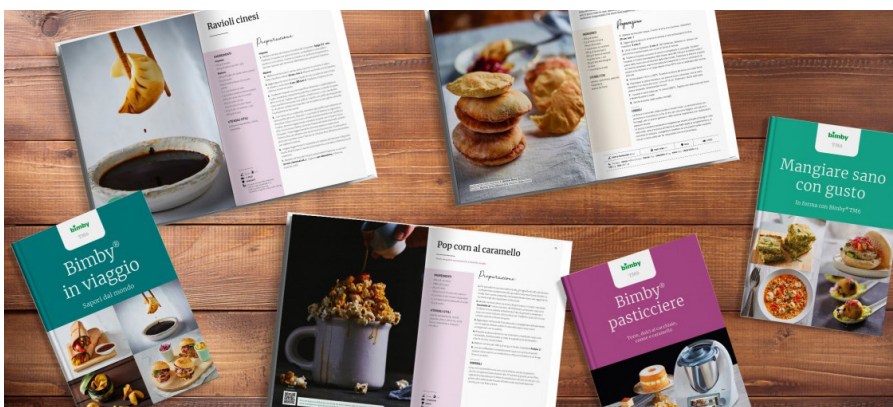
Ravioli cinesi

Preparazione

Preparazione

bimby TM6

Mangiare sano con gusto

In forma con Bimby® TM6

bimby TM6

Bimby® in viaggio

Sapori dal mondo

Pop corn al caramello

Preparazione

bimby TM6

Bimby® pasticciere

Torte, dolci al cucchiaio, creme e caramelle